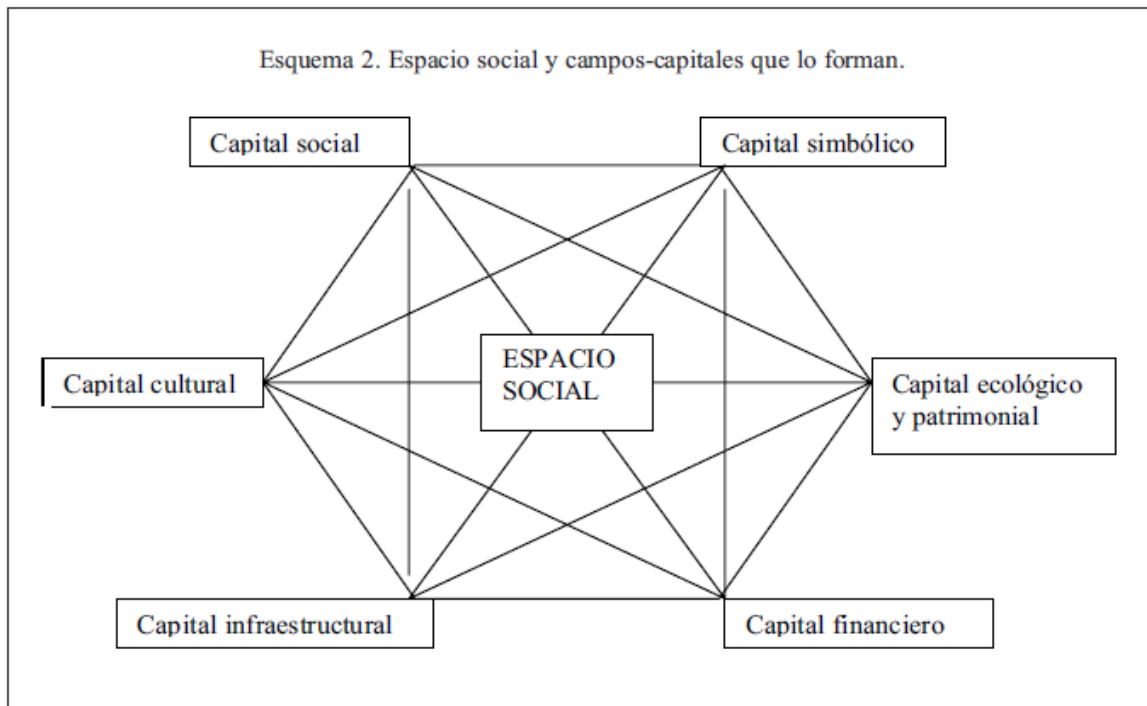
Esquema 2. Espacio social y campos-capitales que lo forman.

Capital social

Capital simbólico

Capital cultural

ESPACIO SOCIAL

Capital ecológico y patrimonial

Capital infraestructural

Capital financiero